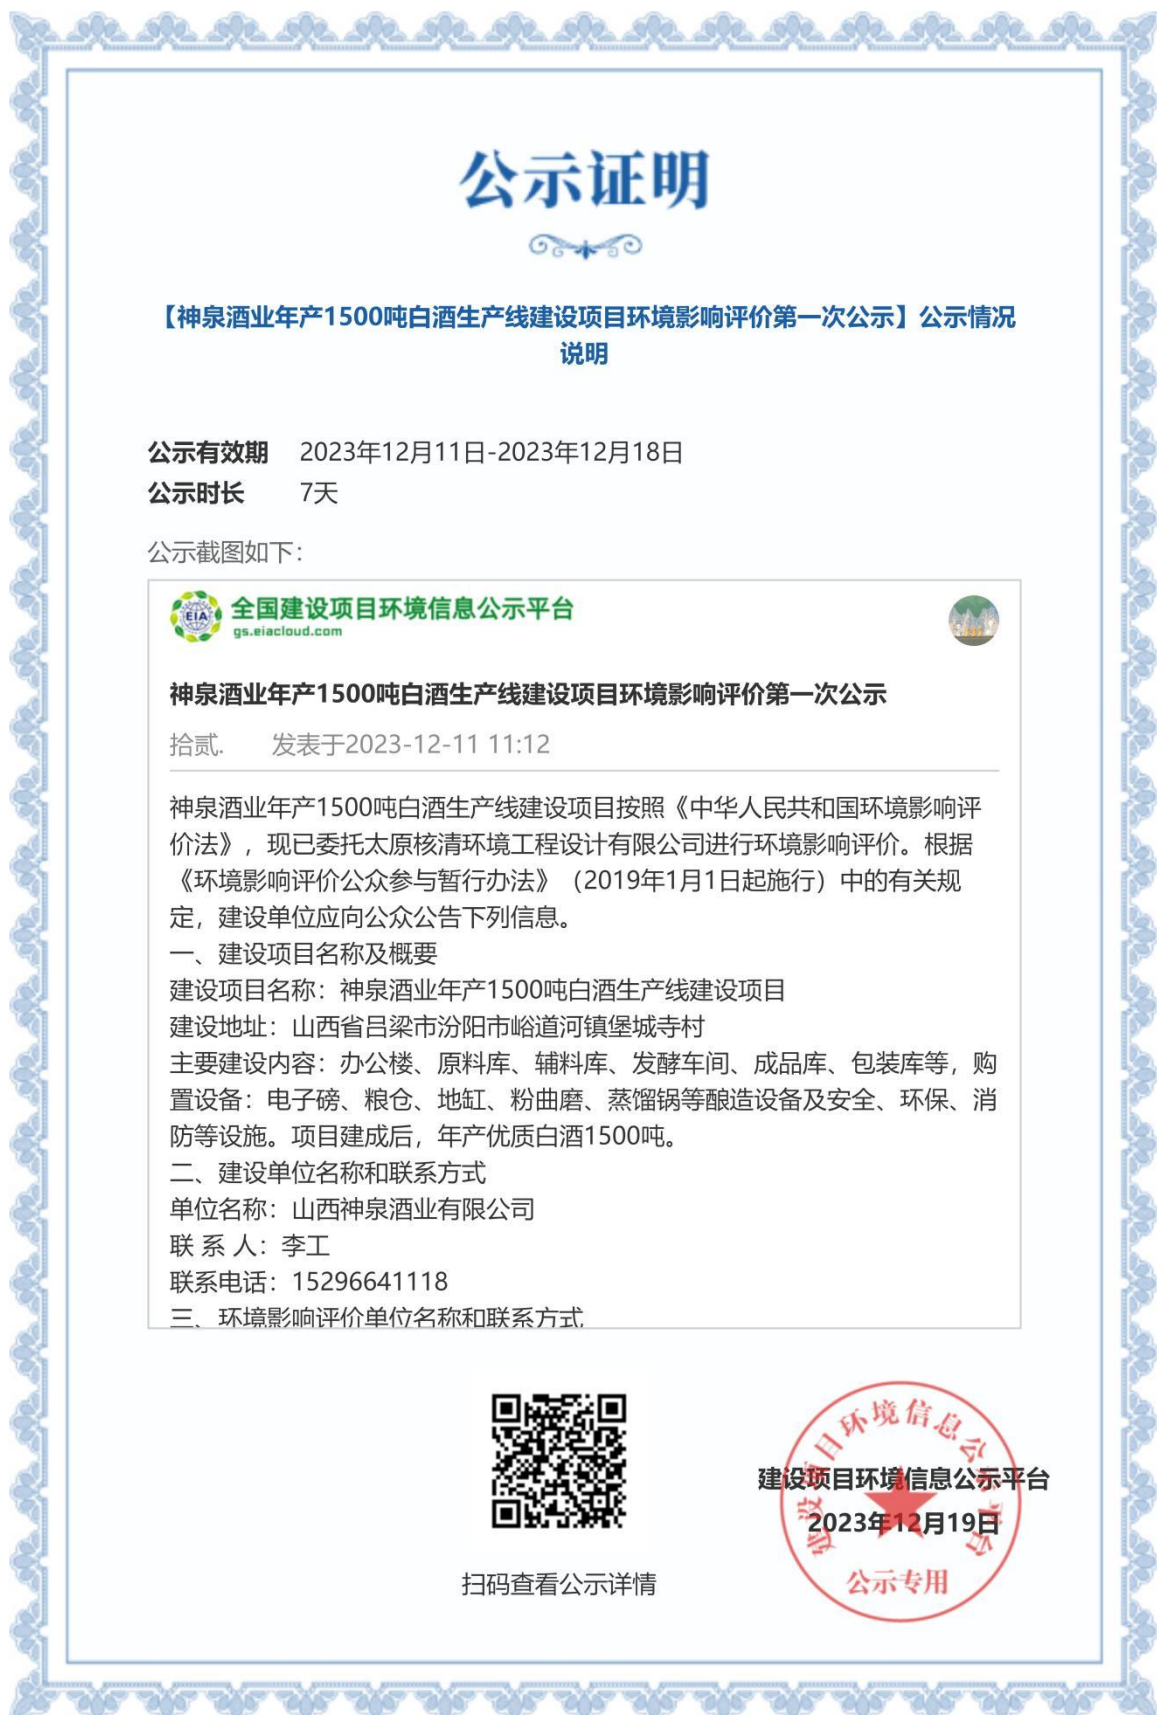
公示证明

【神泉酒业年产1500吨白酒生产线建设项目环境影响评价第一次公示】公示情况说明

公示有效期　2023年12月11日-2023年12月18日
公示时长　7天

公示截图如下：

EIA 全国建设项目环境信息公示平台
gs.eiacloud.com

神泉酒业年产1500吨白酒生产线建设项目环境影响评价第一次公示

拾贰.　发表于2023-12-11 11:12

神泉酒业年产1500吨白酒生产线建设项目按照《中华人民共和国环境影响评价法》，现已委托太原核清环境工程设计有限公司进行环境影响评价。根据《环境影响评价公众参与暂行办法》（2019年1月1日起施行）中的有关规定，建设单位应向公众公告下列信息。
一、建设项目名称及概要
建设项目名称：神泉酒业年产1500吨白酒生产线建设项目
建设地址：山西省吕梁市汾阳市峪道河镇堡城寺村
主要建设内容：办公楼、原料库、辅料库、发酵车间、成品库、包装库等，购置设备：电子磅、粮仓、地缸、粉曲磨、蒸馏锅等酿造设备及安全、环保、消防等设施。项目建成后，年产优质白酒1500吨。
二、建设单位名称和联系方式
单位名称：山西神泉酒业有限公司
联 系 人：李工
联系电话：15296641118
三、环境影响评价单位名称和联系方式

扫码查看公示详情

建设项目环境信息公示平台
2023年12月19日

目环境信息公示 公示专用